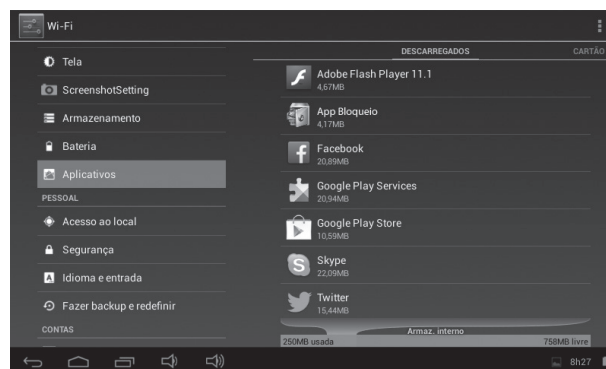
Wi-Fi

Tela
ScreenshotSetting
Armazenamento
Bateria
Aplicativos
PESSOAL
Acesso ao local
Segurança
Idioma e entrada
Fazer backup e redefinir
CONTAS

DESCARREGADOS
CARTÃO

Adobe Flash Player 11.1
4,67MB
App Bloqueio
4,17MB
Facebook
20,89MB
Google Play Services
20,94MB
Google Play Store
10,59MB
Skype
22,09MB
Twitter
15,44MB

Armaz. interno
250MB usada
758MB livre

8h27